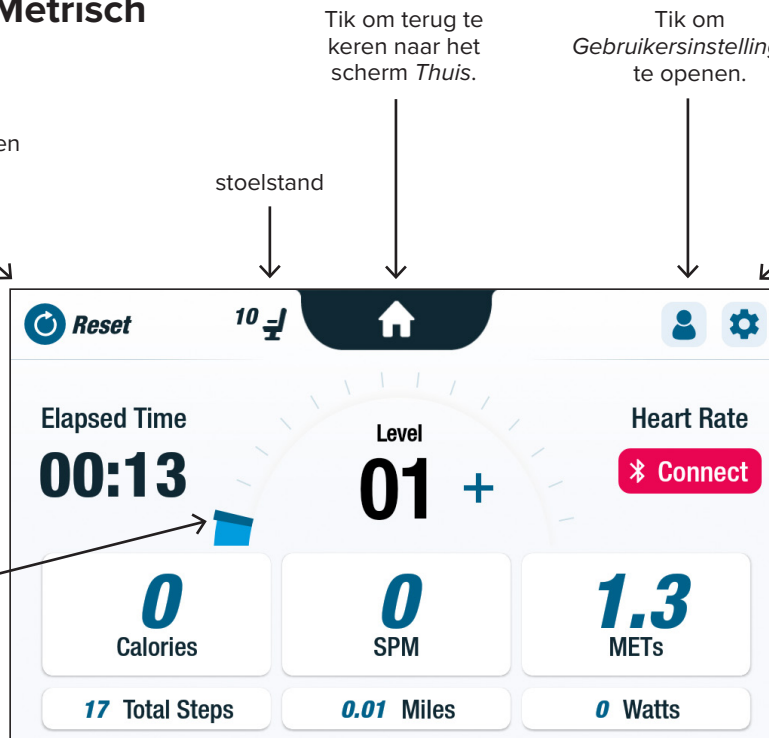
Metrisch

Tik om terug te keren naar het scherm *Thuis*.

Tik om *Gebruikersinstelling* te openen.

en

stoelstand

Reset

10

Elapsed Time

00:13

Level

01

+

Heart Rate

Connect

0

Calories

0

SPM

1.3

METs

17 Total Steps

0.01 Miles

0 Watts